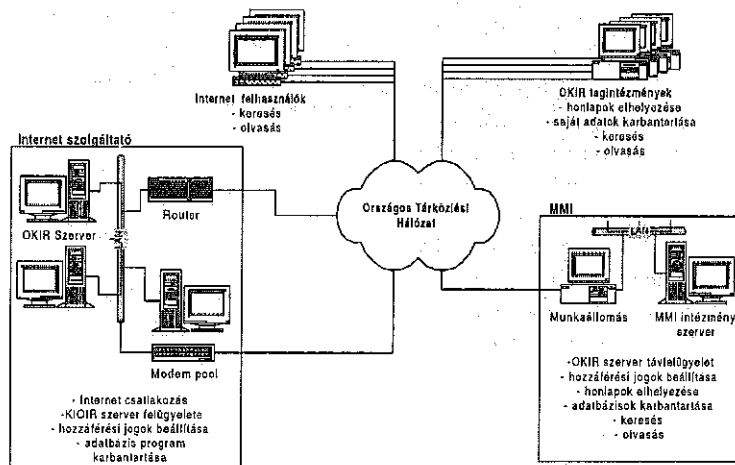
Internet felhasználók
- keresés
- olvasás

OKIR tagintézmények
- honlapok elhelyezése
- saját adatok karbantartása
- keresés
- olvasás

Internet szolgáltató

OKIR Szerver

Router

Országos Távközlési Hálózat

MMI

LAN

Modem pool

Munkaállomás

MMI intézmény szerver

- Internet csatlakozás
-KIOIR szerver felügyelete
- hozzáférési jogok beállítása
- adatbázis program karbantartása

-OKIR szerver távfelügyelet
- hozzáférési jogok beállítása
- honlapok elhelyezése
- adatbázisok karbantartása
- keresés
- olvasás